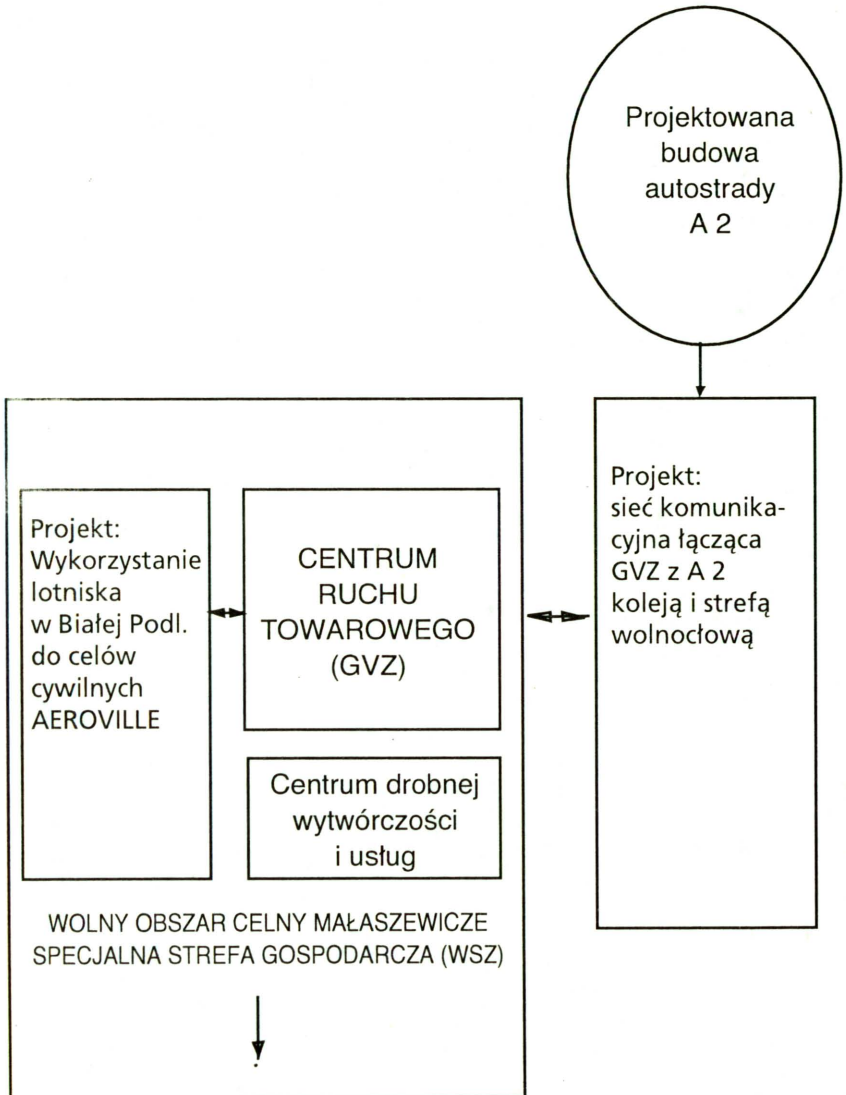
Projektowana budowa autostrady A 2

Projekt: Wykorzystanie lotniska w Białej Podl. do celów cywilnych AEROVILLE

CENTRUM RUCHU TOWAROWEGO (GVZ)

Projekt: sieć komunikacyjna łącząca GVZ z A 2 koleją i strefą wolnocłową

Centrum drobnej wytwórczości i usług

WOLNY OBSZAR CELNY MAŁASZEWICZE SPECJALNA STREFA GOSPODARCZA (WSZ)